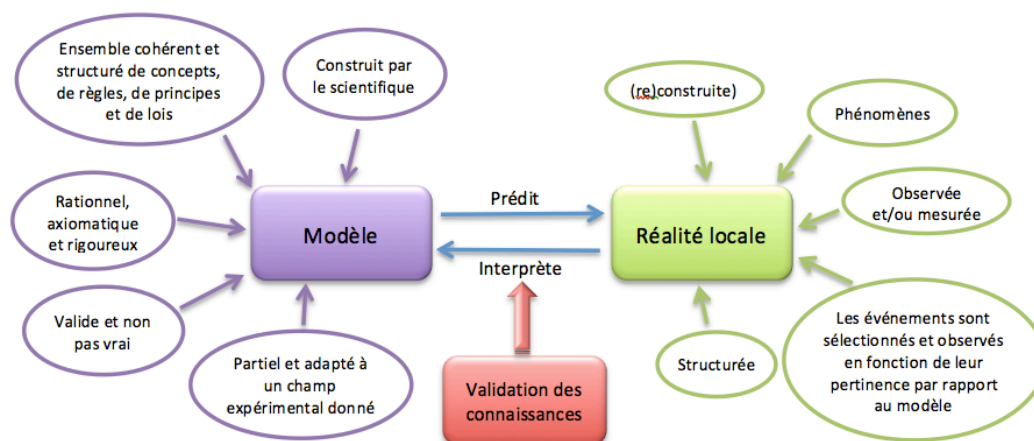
Ensemble cohérent et structuré de concepts, de règles, de principes et de lois

Construit par le scientifique

Rationnel, axiomatique et rigoureux

Modèle

Prédit

Interprète

Valide et non pas vrai

Partiel et adapté à un champ expérimental donné

Validation des connaissances

(re)construite)

Phénomènes

Observée et/ou mesurée

Réalité locale

Structurée

Les événements sont sélectionnés et observés en fonction de leur pertinence par rapport au modèle